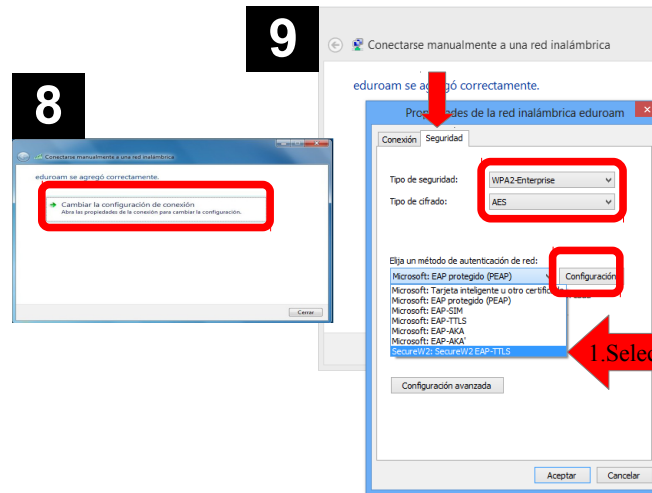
9

Conectarse manualmente a una red inalámbrica

eduroam se agregó correctamente.

Propiedades de la red inalámbrica eduroam

Conexión | Seguridad

Tipo de seguridad: WPA2-Enterprise

Tipo de cifrado: AES

Elija un método de autenticación de red:

Microsoft: EAP protegido (PEAP)

Configuración

Microsoft: Tarjeta inteligente u otro certific
Microsoft: EAP protegido (PEAP)
Microsoft: EAP-SIM
Microsoft: EAP-TTLS
Microsoft: EAP-AKA
Microsoft: EAP-AKA'
SecureW2: SecureW2 EAP-TTLS

1.Selec

Configuración avanzada

Aceptar | Cancelar

8

Conectarse manualmente a una red inalámbrica

eduroam se agregó correctamente.

Cambiar la configuración de conexión
Abra las propiedades de la conexión para cambiar la configuración.

Cerrar